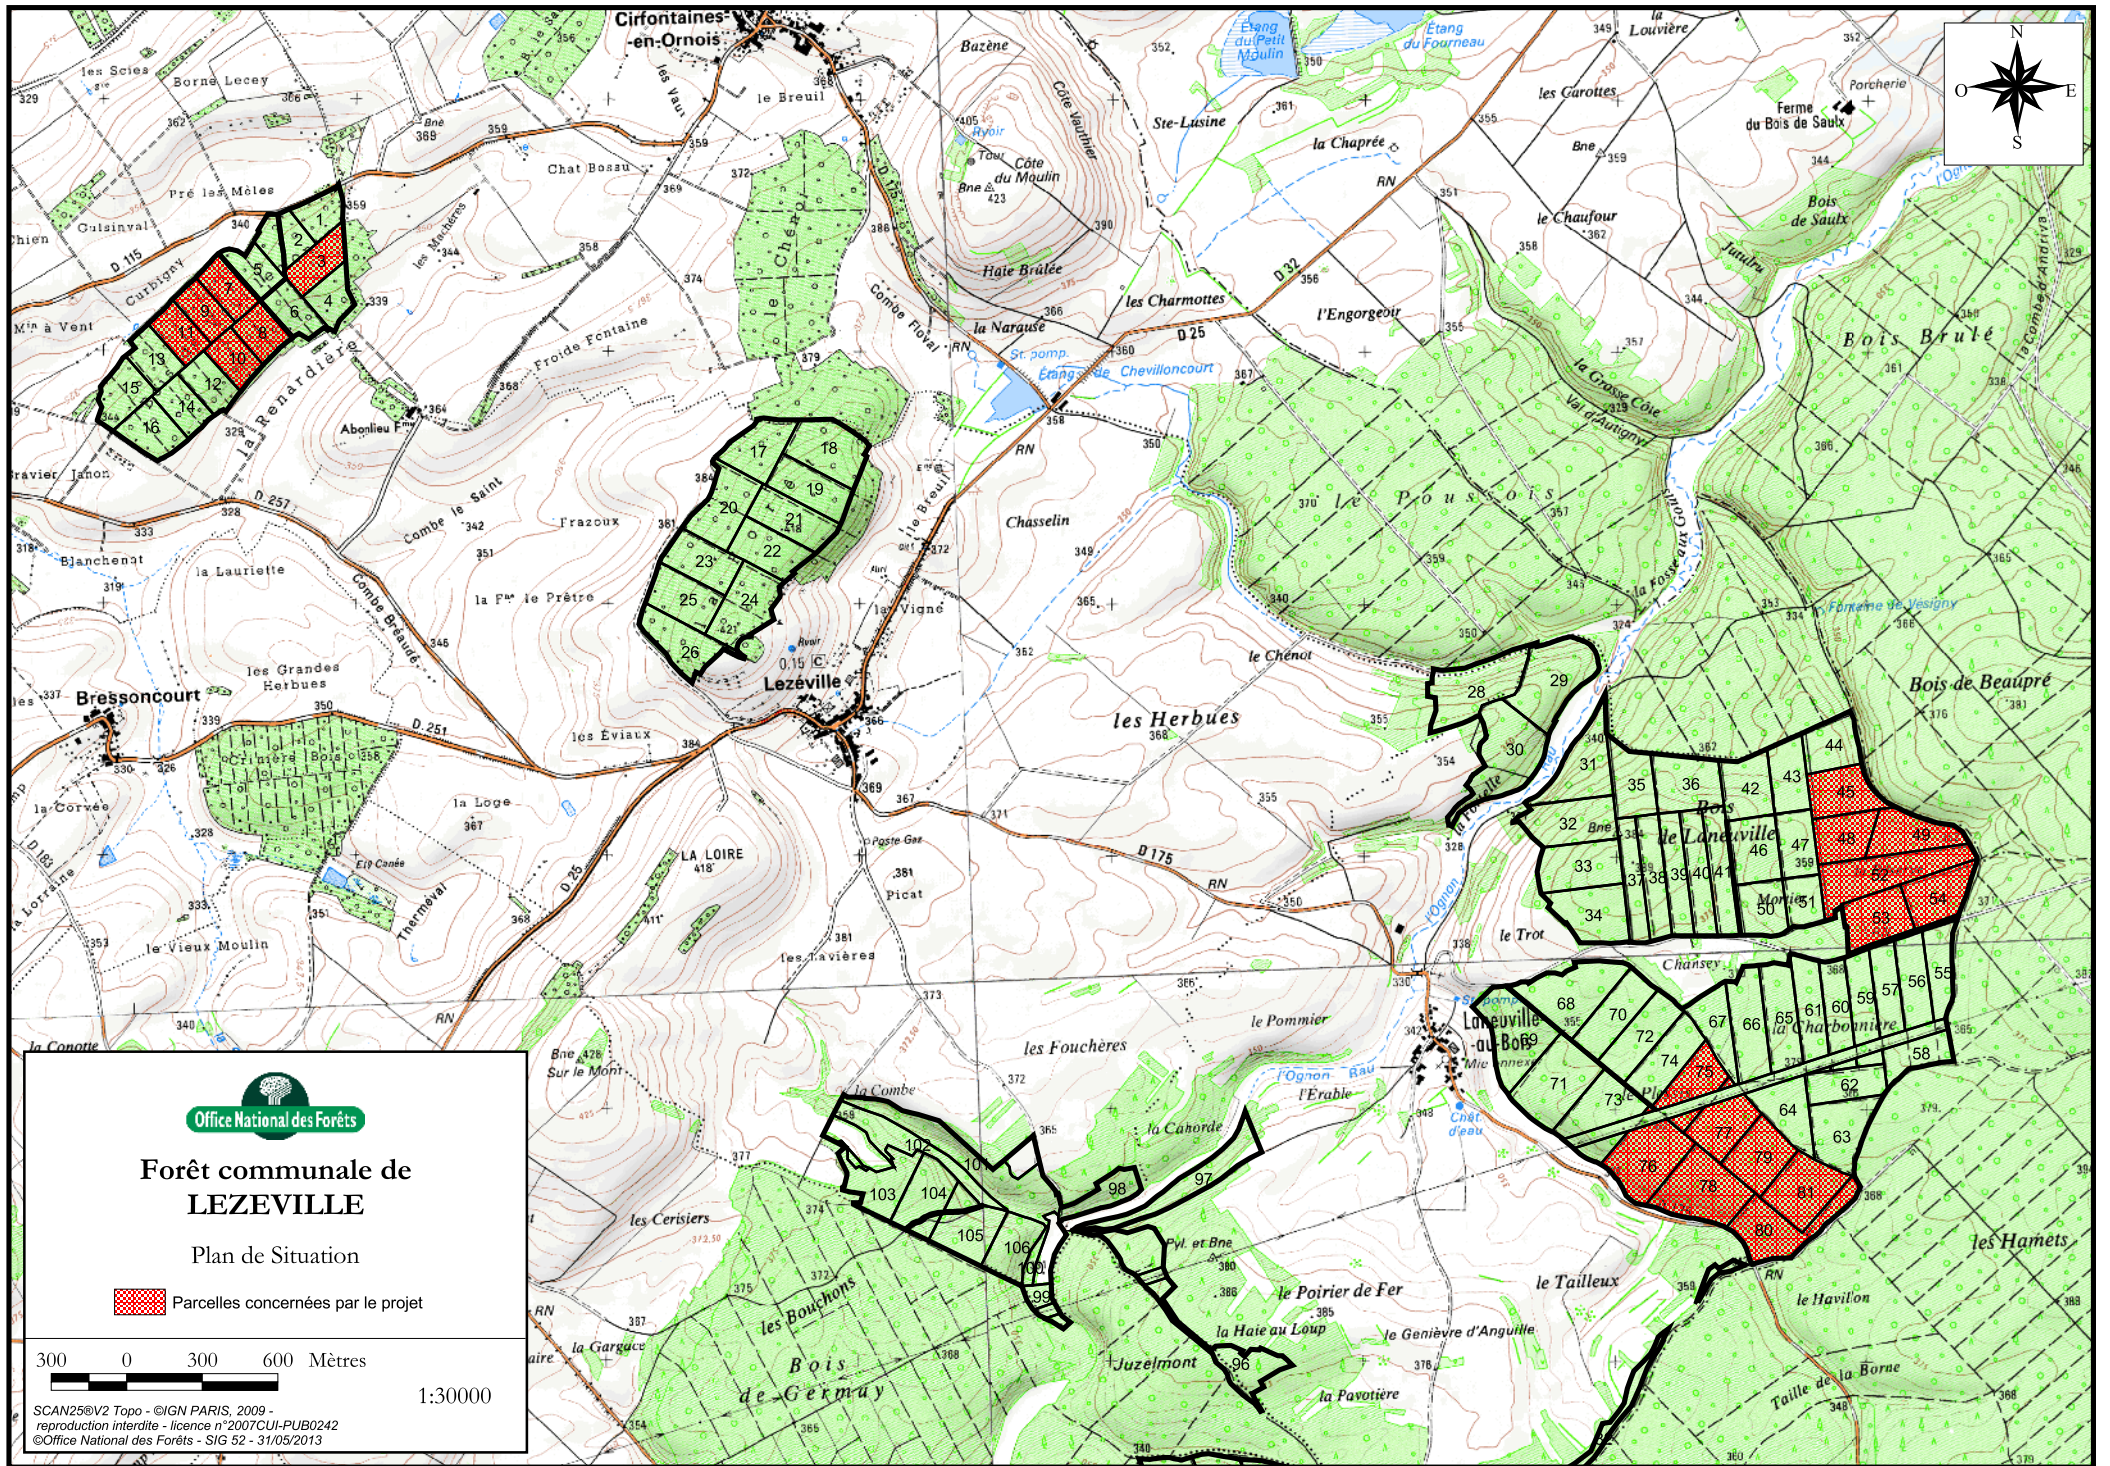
Cirfontaines-en-Ornois

N
O
E
S

les Scies
Borne Lecey
Pré les Môles
Guisinval
Curbigny
Mn à Vent
D 115
Chat Bossu
le Breuil
Bazène
Côte Vauthier
Ste-Lusine
Etang du Petit Moulin
Etang du Fourneau
la Louvière
les Carottes
Porcherie
Ferme du Bois de Saulx
Bois de Saulx
la Chaprée
le Chaufour
l'Engorgeoir
les Charmottes
Haie Brûlée
la Naraude
Etang de Chevilloncourt
D 25
D 32
Bois Brûlé
la Grosse Côte
Val d'Autigny
le Pousois
la Fosse aux Gouttes
Fontaine de Vesigny
Bois de Beaupré
Côte du Moulin
Froide Fontaine
la Renardière
Abonlieu Fme
Combe le Saint
Frazoux
Blanchenat
la Lauriette
la Fme le Prêtre
Combe Brésande
Chasselin
le Chênot
les Herbues
les Grandes Herbues
Bressoncourt
D 251
les Eviaux
Lezéville
la Vigne
la Loge
la Corvée
Thermeval
LA LOIRE
le Vieux Moulin
Picat
les Lavières
D 175
le Trot
Bois de Lonneville
Lonneville-au-Bois
la Charbonnière
Chanses
le Pommier
les Fouchères
l'Erable
l'Ognon
la Conotte
Sur le Mont
la Combe
la Canorde
les Cerisiers
les Bouchons
Bois de Germay
la Garguce
Juzelmont
le Poirier de Fer
la Haie au Loup
le Genièvre d'Anguille
la Pavotière
le Tailleux
les Hamets
le Havillon
Taille de la Borne
la Combe d'Andiva

1 2 3 4 5 6 7 8 9 10 11 12 13 14 15 16
17 18 19 20 21 22 23 24 25 26
28 29 30 31 32 33 34 35 36 37 38 39 40 41 42 43 44 45 46 47 48 49 50 51 52 53 54 55 56 57 58 59 60 61 62 63 64 65 66 67 68 69 70 71 72 73 74 75 76 77 78 79 80 81
96 97 98 99 100 101 102 103 104 105 106

Office National des Forêts

Forêt communale de LEZEVILLE

Plan de Situation

Parcelles concernées par le projet

300 0 300 600 Mètres

1:30000

SCAN25®V2 Topo - ©IGN PARIS, 2009 - reproduction interdite - licence n°2007CUI-PUB0242
©Office National des Forêts - SIG 52 - 31/05/2013